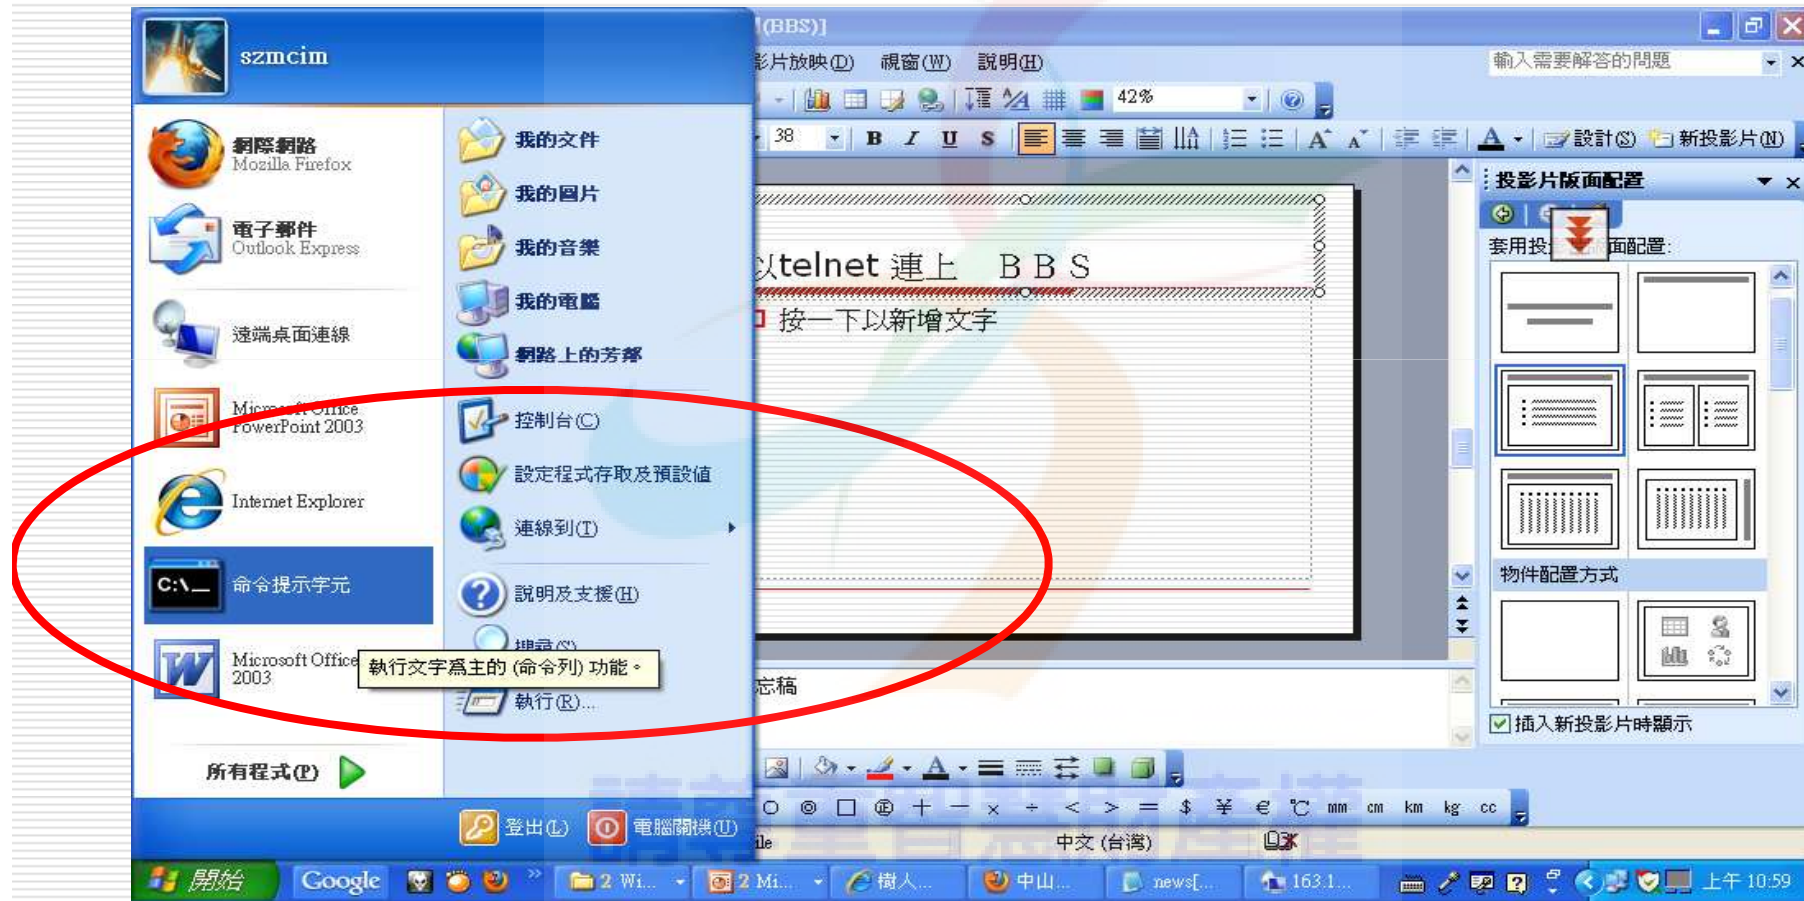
szmcim

網際網路
Mozilla Firefox

電子郵件
Outlook Express

遠端桌面連線

Microsoft Office PowerPoint 2003

Internet Explorer

命令提示字元

Microsoft Office 2003

所有程式(P)

我的文件
我的圖片
我的音樂
我的電腦
網路上的芳鄰
控制台(C)
設定程式存取及預設值
連線到(T)
說明及支援(H)
搜尋(S)
執行文字為主的 (命令列) 功能。
執行(R)...

登出(L)　電腦關機(U)

(BBS)]
影片放映(D)　視窗(W)　說明(H)
輸入需要解答的問題
42%
38
設計(S)　新投影片(N)
以telnet 連上　B B S
按一下以新增文字
忘稿
投影片版面配置
套用投　面配置:
物件配置方式
插入新投影片時顯示
中文 (台灣)

開始　Google　2 Wi...　2 Mi...　樹人...　中山...　news[...　163.1...　上午 10:59